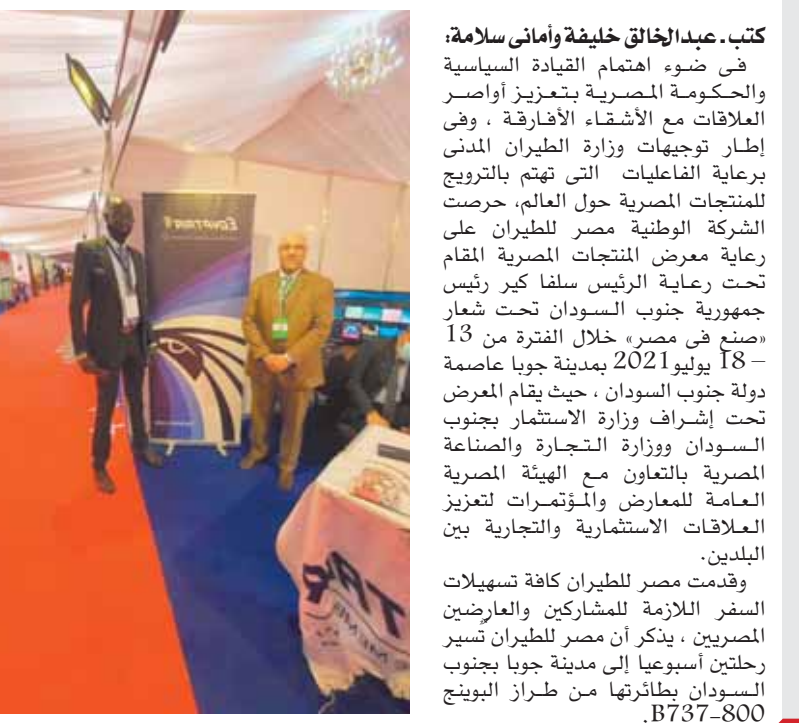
كتب. عبدالخالق خليفة وأمانى سلامة:

فى ضوء اهتمام القيادة السياسية والحكومة المصرية بتعزيز أواصر العلاقات مع الأشقاء الأفارقة ، وفى إطار توجيهات وزارة الطيران المدنى برعاية الفاعليات التى تهتم بالترويج للمنتجات المصرية حول العالم، حرصت الشركة الوطنية مصر للطيران على رعاية معرض المنتجات المصرية المقام تحت رعاية الرئيس سلفا كير رئيس جمهورية جنوب السودان تحت شعار «صنع فى مصر» خلال الفترة من 13 – 18 يوليو2021 بمدينة جوبا عاصمة دولة جنوب السودان ، حيث يقام المعرض تحت إشراف وزارة الاستثمار بجنوب السودان ووزارة التجارة والصناعة المصرية بالتعاون مع الهيئة المصرية العامة للمعارض والمؤتمرات لتعزيز العلاقات الاستثمارية والتجارية بين البلدين.

وقدمت مصر للطيران كافة تسهيلات السفر اللازمة للمشاركين والعارضين المصريين ، يذكر أن مصر للطيران تسير رحلتين أسبوعيا إلى مدينة جوبا بجنوب السودان بطائرتها من طراز البوينج B737-800.

EGYPTAIR